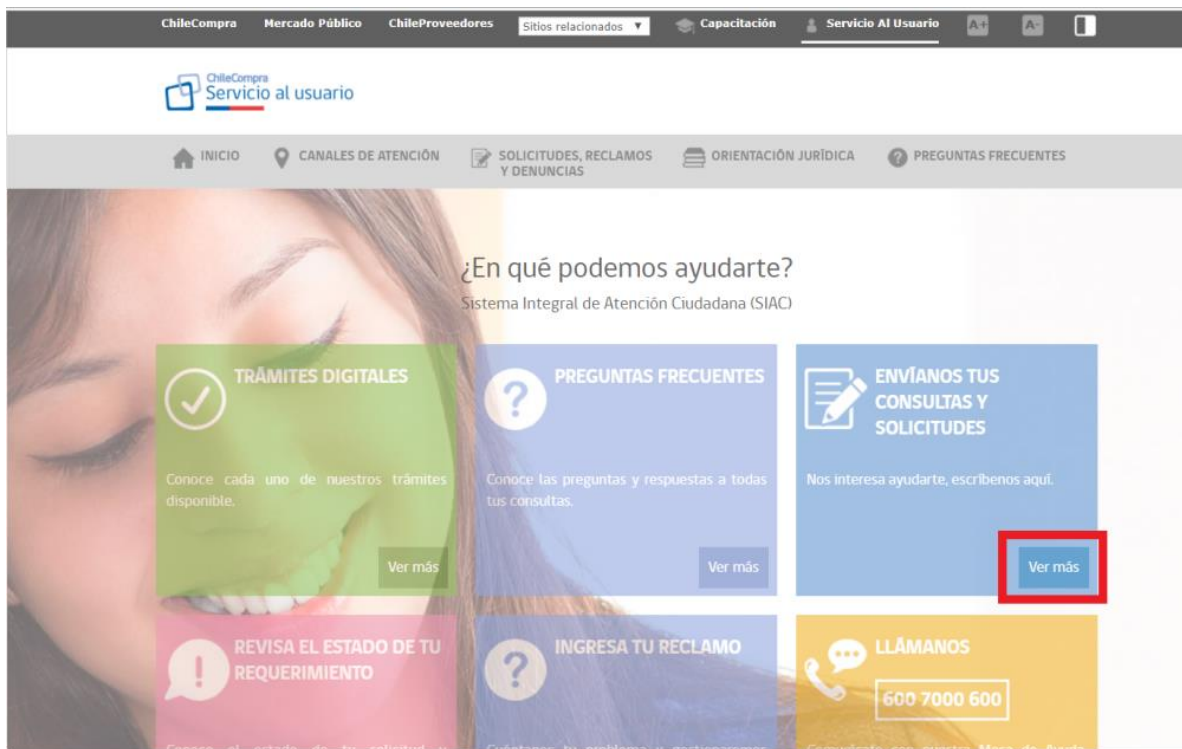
ChileCompra Mercado Público ChileProveedores Sitios relacionados ▼ Capacitación Servicio Al Usuario A+ A-

ChileCompra
Servicio al usuario

INICIO CANALES DE ATENCIÓN SOLICITUDES, RECLAMOS Y DENUNCIAS ORIENTACIÓN JURÍDICA PREGUNTAS FRECUENTES

¿En qué podemos ayudarte?
Sistema Integral de Atención Ciudadana (SIAC)

TRÁMITES DIGITALES
Conoce cada uno de nuestros trámites disponible.
Ver más

PREGUNTAS FRECUENTES
Conoce las preguntas y respuestas a todas tus consultas.
Ver más

ENVÍANOS TUS CONSULTAS Y SOLICITUDES
Nos interesa ayudarte, escríbenos aquí.
Ver más

REVISA EL ESTADO DE TU REQUERIMIENTO
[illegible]

INGRESA TU RECLAMO
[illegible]

LLÁMANOS
600 7000 600
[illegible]